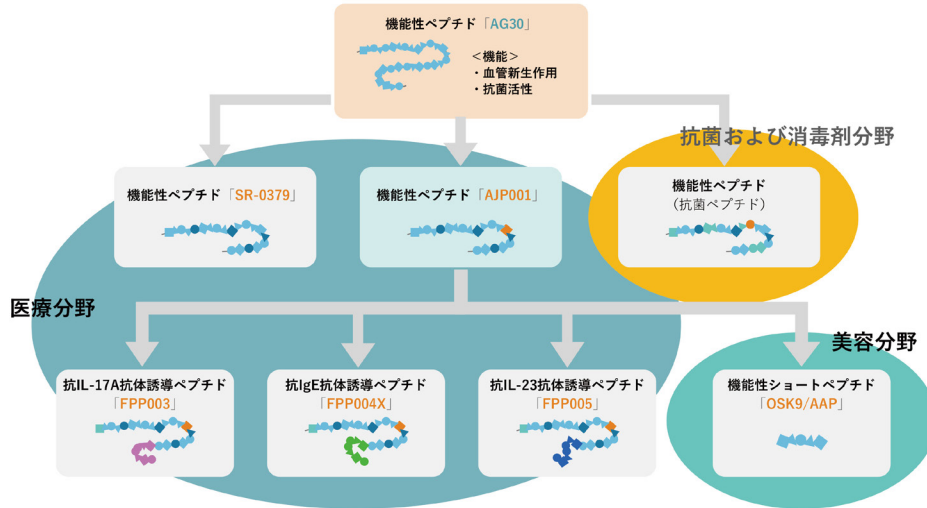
機能性ペプチド「AG30」

＜機能＞
・血管新生作用
・抗菌活性

抗菌および消毒剤分野

機能性ペプチド「SR-0379」

機能性ペプチド「AJP001」

機能性ペプチド
（抗菌ペプチド）

医療分野

美容分野

抗IL-17A抗体誘導ペプチド
「FPP003」

抗IgE抗体誘導ペプチド
「FPP004X」

抗IL-23抗体誘導ペプチド
「FPP005」

機能性ショートペプチド
「OSK9/AAP」